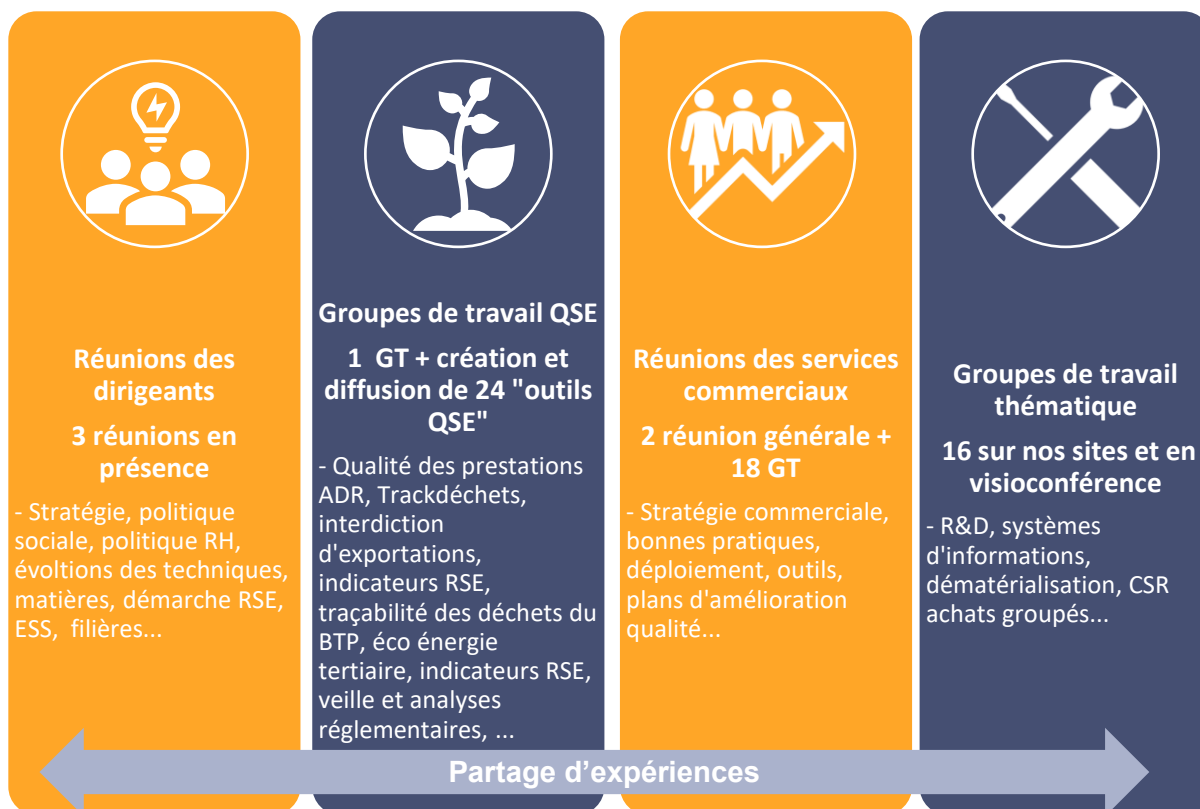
Réunions des dirigeants

3 réunions en présence

- Stratégie, politique sociale, politique RH, évoltions des techniques, matières, démarche RSE, ESS, filières...

Groupes de travail QSE

1 GT + création et diffusion de 24 "outils QSE"

- Qualité des prestations ADR, Trackdéchets, interdiction d'exportations, indicateurs RSE, traçabilité des déchets du BTP, éco énergie tertiaire, indicateurs RSE, veille et analyses réglementaires, ...

Réunions des services commerciaux

2 réunion générale + 18 GT

- Stratégie commerciale, bonnes pratiques, déploiement, outils, plans d'amélioration qualité...

Groupes de travail thématique

16 sur nos sites et en visioconférence

- R&D, systèmes d'informations, dématérialisation, CSR achats groupés...

Partage d'expériences